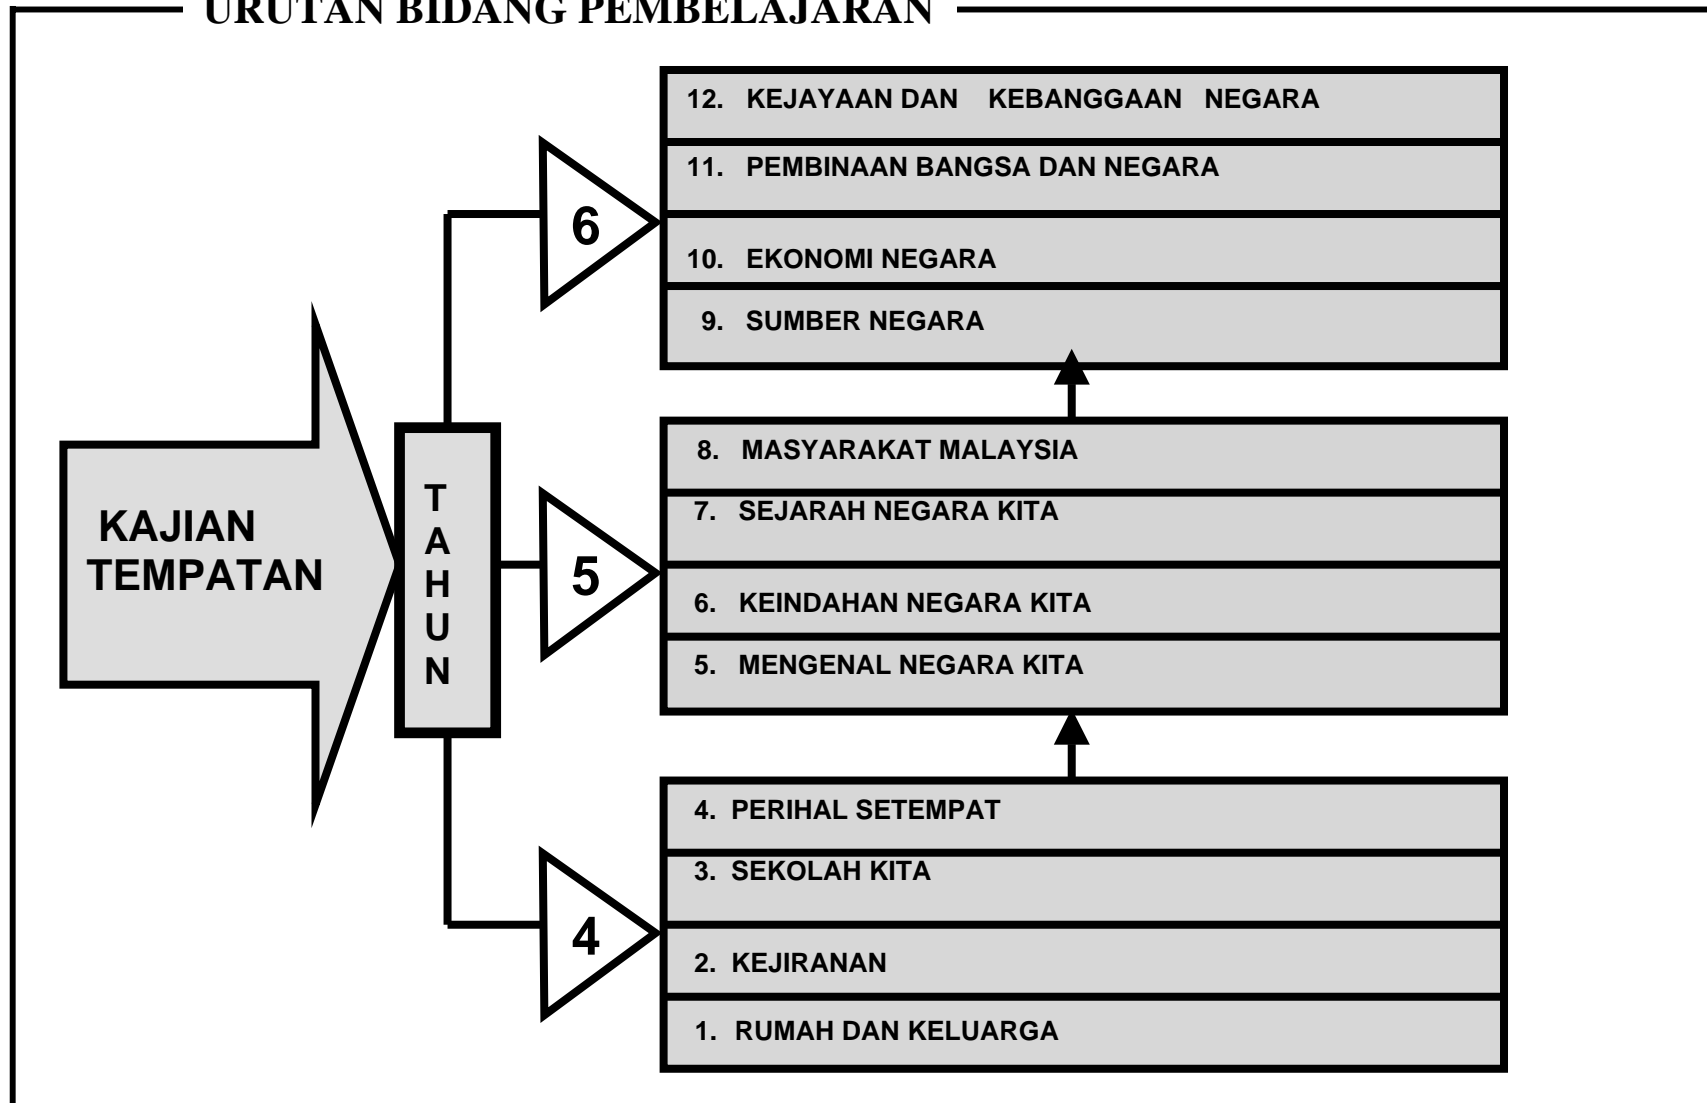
URUTAN BIDANG PEMBELAJARAN

KAJIAN TEMPATAN

T
A
H
U
N

6

12. KEJAYAAN DAN KEBANGGAAN NEGARA

11. PEMBINAAN BANGSA DAN NEGARA

10. EKONOMI NEGARA

9. SUMBER NEGARA

5

8. MASYARAKAT MALAYSIA

7. SEJARAH NEGARA KITA

6. KEINDAHAN NEGARA KITA

5. MENGENAL NEGARA KITA

4

4. PERIHAL SETEMPAT

3. SEKOLAH KITA

2. KEJIRANAN

1. RUMAH DAN KELUARGA